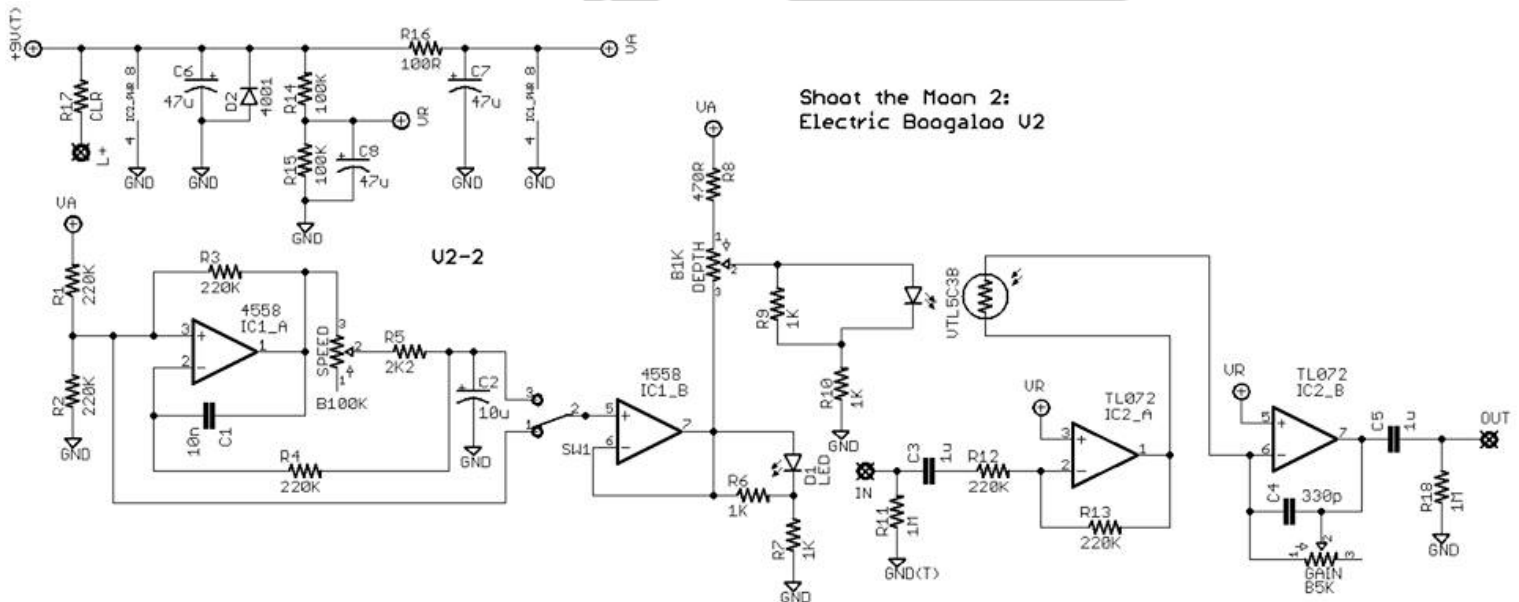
+9V(T)
R17 CLR
L+
IC2_PWR 8
4
GND
C6 47u
D2 4001
GND
R14 100K
VR
R15 100K
C8 47u
GND
R16 100R
C7 47u
GND
IC1_PWR 8
4
GND
VA

Shoot the Moon 2:
Electric Boogaloo V2

VA
R1 220K
R2 220K
GND
R3 220K
4558 IC1_A
3
2
1
SPEED
B100K
10n C1
R4 220K
V2-2
R5 2K2
C2 10u
GND
SW1
4558 IC1_B
5
6
7
VA
470R R8
B1K DEPTH
R9 1K
R10 1K
GND
R6 1K
R7 1K
GND
D1 LED
VTL5C38
IN
C3 1u
R11 1M
GND(T)
R12 220K
VR
TL072 IC2_A
R13 220K
VR
TL072 IC2_B
C4 330p
GAIN B5K
C5 1u
OUT
R18 1M
GND